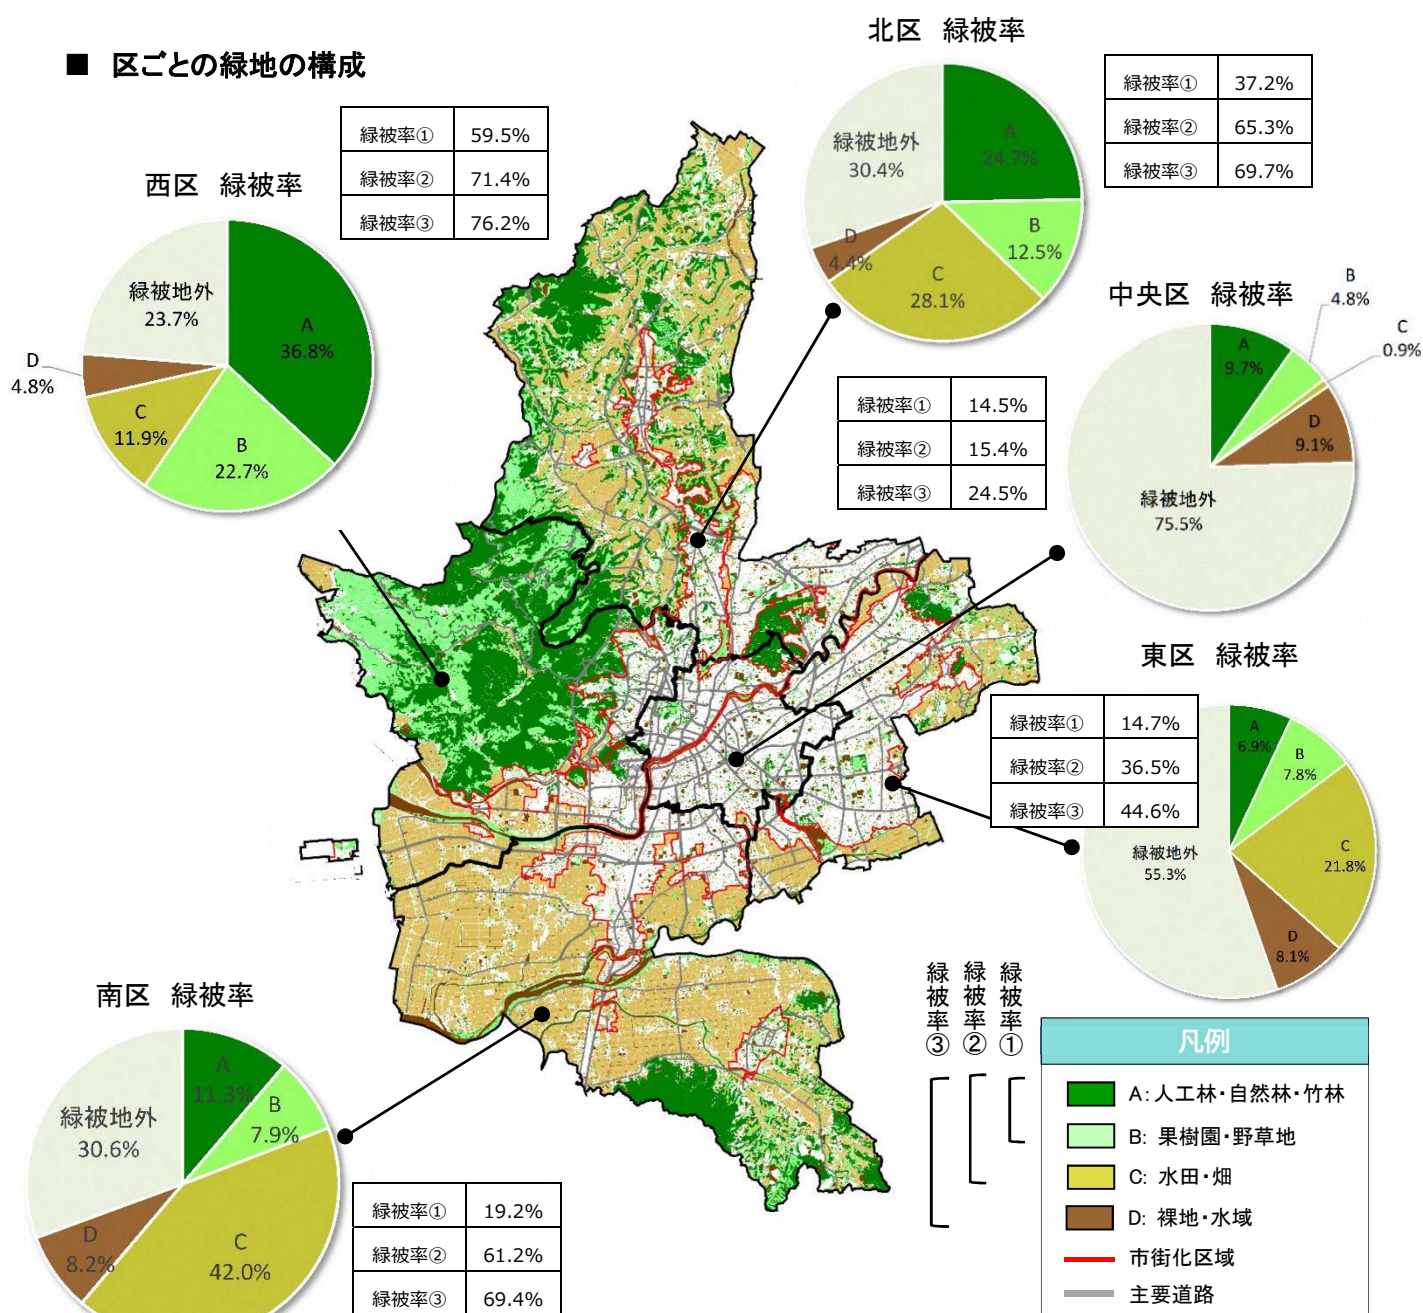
■ 区ごとの緑地の構成

北区 緑被率

| 緑被率① | 37.2% |
|---|---|
| 緑被率② | 65.3% |
| 緑被率③ | 69.7% |

緑被地外 30.4%
A 24.7%
B 12.5%
C 28.1%
D 4.4%

| 緑被率① | 59.5% |
|---|---|
| 緑被率② | 71.4% |
| 緑被率③ | 76.2% |

西区 緑被率

緑被地外 23.7%
A 36.8%
B 22.7%
C 11.9%
D 4.8%

中央区 緑被率

A 9.7%
B 4.8%
C 0.9%
D 9.1%
緑被地外 75.5%

| 緑被率① | 14.5% |
|---|---|
| 緑被率② | 15.4% |
| 緑被率③ | 24.5% |

東区 緑被率

| 緑被率① | 14.7% |
|---|---|
| 緑被率② | 36.5% |
| 緑被率③ | 44.6% |

A 6.9%
B 7.8%
C 21.8%
D 8.1%
緑被地外 55.3%

南区 緑被率

緑被地外 30.6%
A 11.3%
B 7.9%
C 42.0%
D 8.2%

| 緑被率① | 19.2% |
|---|---|
| 緑被率② | 61.2% |
| 緑被率③ | 69.4% |

緑被率③ 緑被率② 緑被率①

凡例
A: 人工林・自然林・竹林
B: 果樹園・野草地
C: 水田・畑
D: 裸地・水域
市街化区域
主要道路